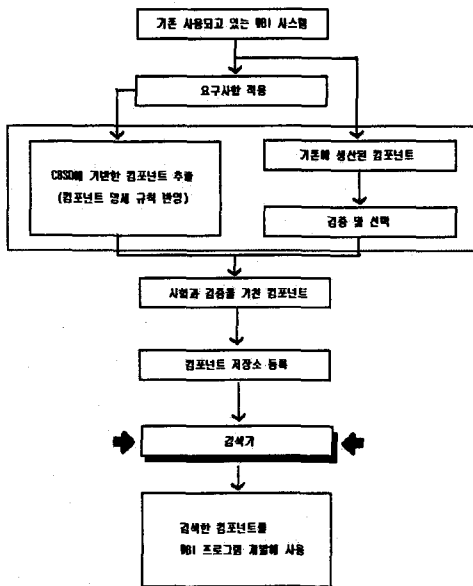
기존 사용되고 있는 WBI 시스템

요구사항 적용

CBSD에 기반한 컴포넌트 추출
(컴포넌트 명세 규칙 반영)

기존에 생산된 컴포넌트

검증 및 선택

시험과 검증을 거친 컴포넌트

컴포넌트 저장소 등록

검색기

검색한 컴포넌트를
WBI 프로그램 개발에 사용